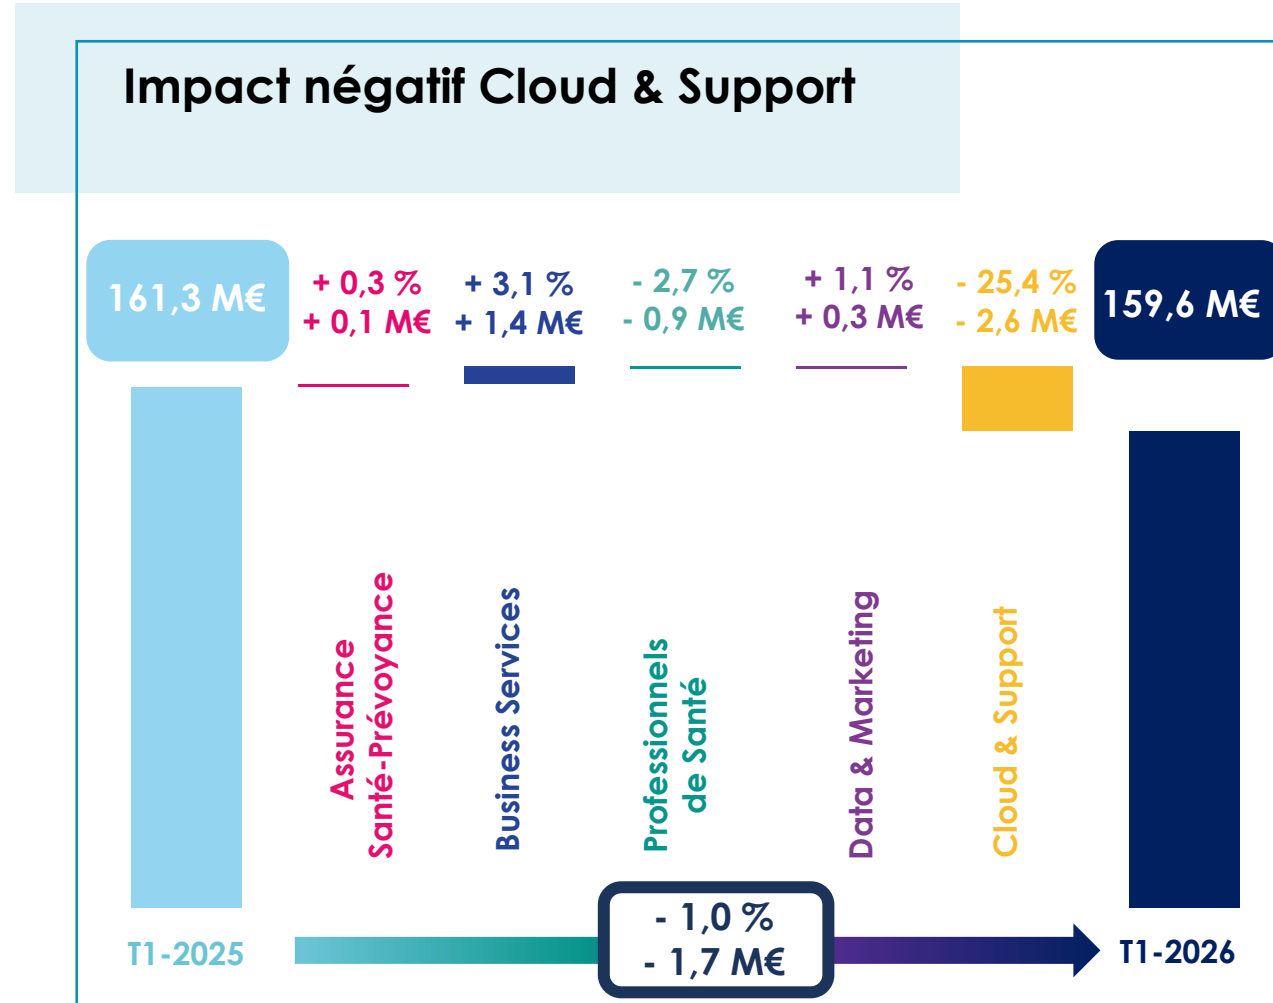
Impact négatif Cloud & Support

161,3 M€

+ 0,3 %
+ 0,1 M€

+ 3,1 %
+ 1,4 M€

- 2,7 %
- 0,9 M€

+ 1,1 %
+ 0,3 M€

- 25,4 %
- 2,6 M€

159,6 M€

Assurance Santé-Prévoyance

Business Services

Professionnels de Santé

Data & Marketing

Cloud & Support

T1-2025

- 1,0 %
- 1,7 M€

T1-2026